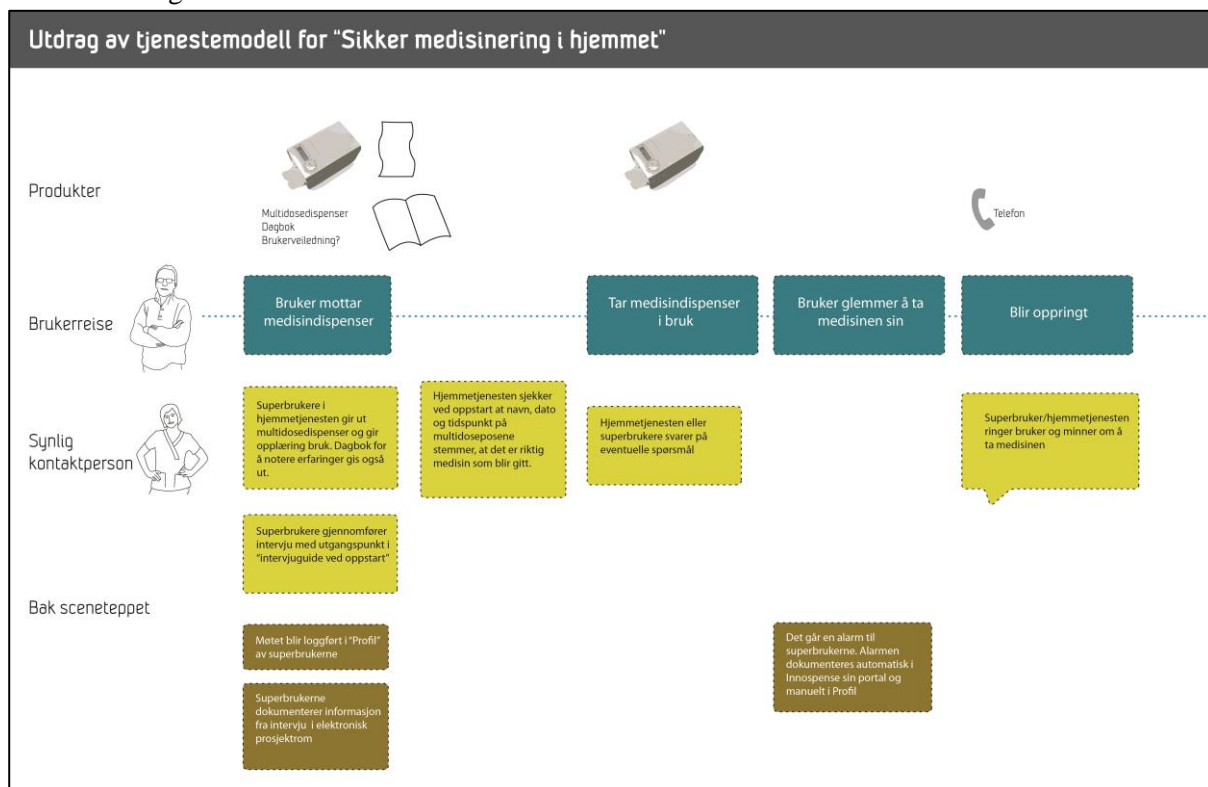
Utdrag av tjenestemodell for "Sikker medisinering i hjemmet"

Produkter

Multidosedispenser
Dagbok
Brukerveiledning?

Telefon

Brukerreise

Bruker mottar medisindispenser

Tar medisindispenser i bruk

Bruker glemmer å ta medisinen sin

Blir oppringt

Synlig kontaktperson

Superbrukere i hjemmetjenesten gir ut multidosedispenser og gir opplæring bruk. Dagbok for å notere erfaringer gis også ut.

Hjemmetjenesten sjekker ved oppstart at navn, dato og tidspunkt på multidoseposene stemmer, at det er riktig medisin som blir gitt.

Hjemmetjenesten eller superbrukere svarer på eventuelle spørsmål

Superbruker/hjemmetjenesten ringer bruker og minner om å ta medisinen

Superbrukere gjennomfører intervju med utgangspunkt i "intervjuguide ved oppstart"

Bak sceneteppet

Møtet blir loggført i "Profil" av superbrukerne

Superbrukerne dokumenterer informasjon fra intervju i elektronisk prosjektrom

Det går en alarm til superbrukerne. Alarmen dokumenteres automatisk i Innospense sin portal og manuelt i Profil